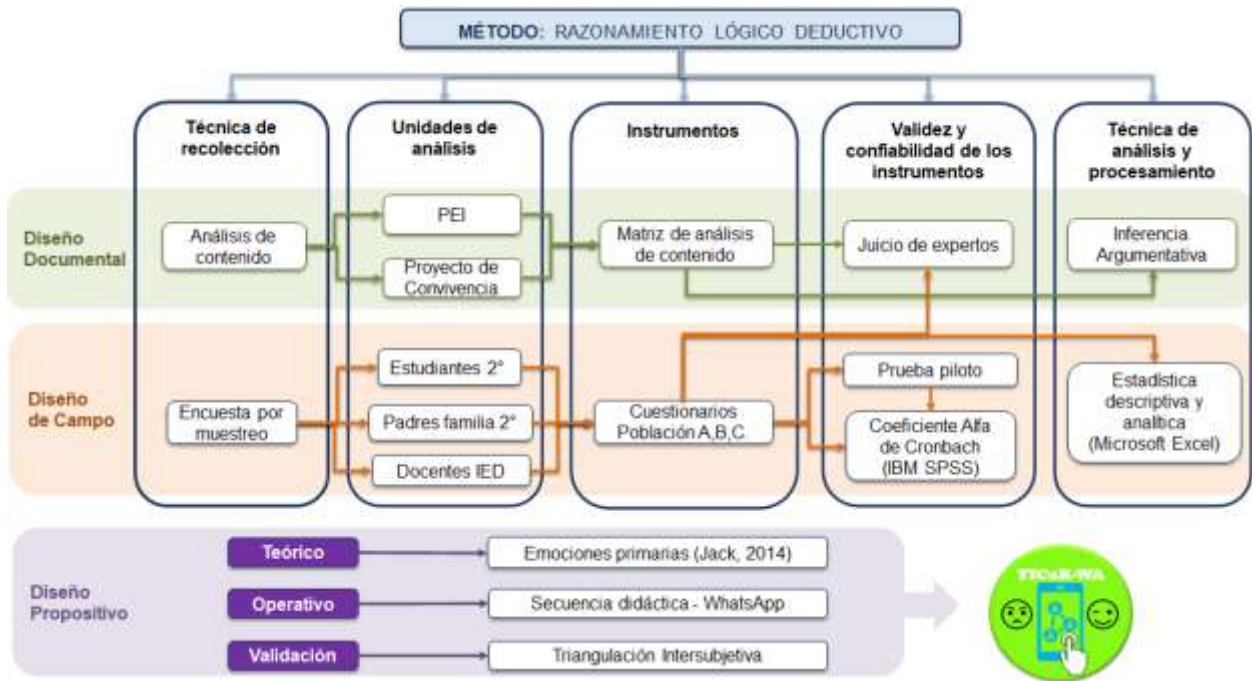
MÉTODO: RAZONAMIENTO LÓGICO DEDUCTIVO

Técnica de recolección

Unidades de análisis

Instrumentos

Validez y confiabilidad de los instrumentos

Técnica de análisis y procesamiento

Diseño Documental

Análisis de contenido

PEI

Proyecto de Convivencia

Matriz de análisis de contenido

Juicio de expertos

Inferencia Argumentativa

Diseño de Campo

Encuesta por muestreo

Estudiantes 2°

Padres familia 2°

Docentes IED

Cuestionarios Población A,B,C.

Prueba piloto

Coeficiente Alfa de Cronbach (IBM SPSS)

Estadística descriptiva y analítica (Microsoft Excel)

Diseño Propositivo

Teórico

Emociones primarias (Jack, 2014)

Operativo

Secuencia didáctica - WhatsApp

Validación

Triangulación Intersubjetiva

TICaR-WA